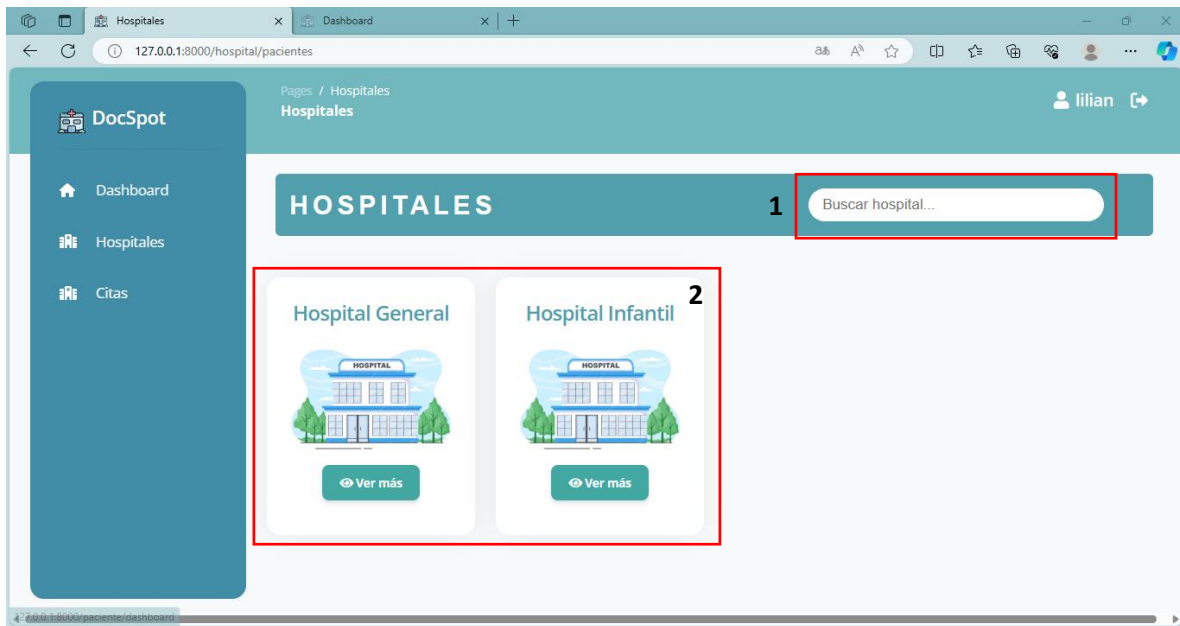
Hospitales
Dashboard
127.0.0.1:8000/hospital/pacientes

DocSpot

Pages / Hospitales
Hospitales

lilian

Dashboard
Hospitales
Citas

HOSPITALES
1
Buscar hospital...

2
Hospital General
HOSPITAL
Ver más

Hospital Infantil
HOSPITAL
Ver más

127.0.0.1:8000/paciente/dashboard